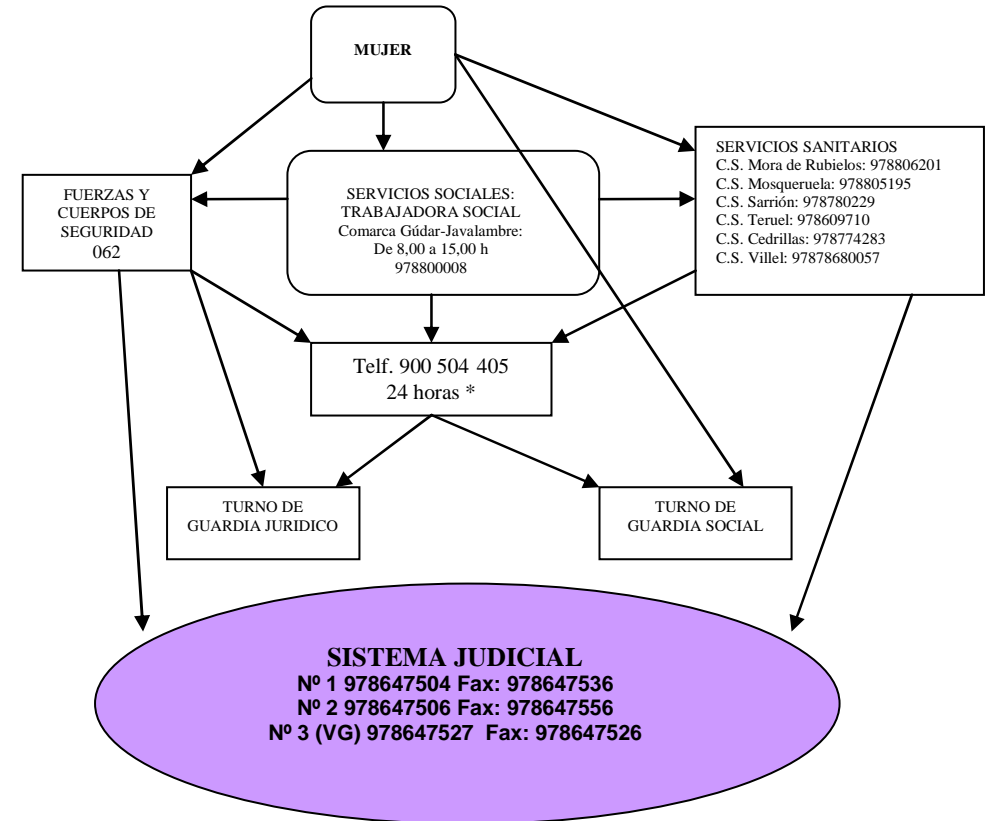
MUJER

FUERZAS Y CUERPOS DE SEGURIDAD
062

SERVICIOS SOCIALES:
TRABAJADORA SOCIAL
Comarca Gúdar-Javalambre:
De 8,00 a 15,00 h
978800008

SERVICIOS SANITARIOS
C.S. Mora de Rubielos: 978806201
C.S. Mosqueruela: 978805195
C.S. Sarrión: 978780229
C.S. Teruel: 978609710
C.S. Cedrillas: 978774283
C.S. Villel: 97878680057

Telf. 900 504 405
24 horas *

TURNO DE GUARDIA JURIDICO

TURNO DE GUARDIA SOCIAL

SISTEMA JUDICIAL
Nº 1 978647504 Fax: 978647536
Nº 2 978647506 Fax: 978647556
Nº 3 (VG) 978647527 Fax: 978647526